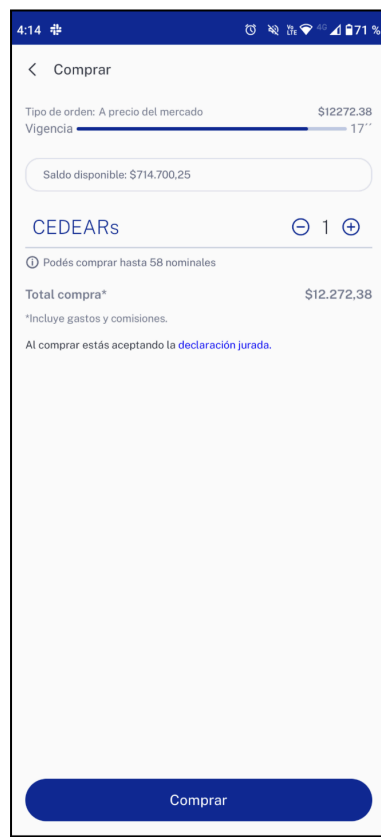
4:14 71 %

Comprar

Tipo de orden: A precio del mercado $12272.38
Vigencia 17´´

Saldo disponible: $714.700,25

CEDEARs 1

Podés comprar hasta 58 nominales

Total compra* $12.272,38

*Incluye gastos y comisiones.

Al comprar estás aceptando la declaración jurada.

Comprar